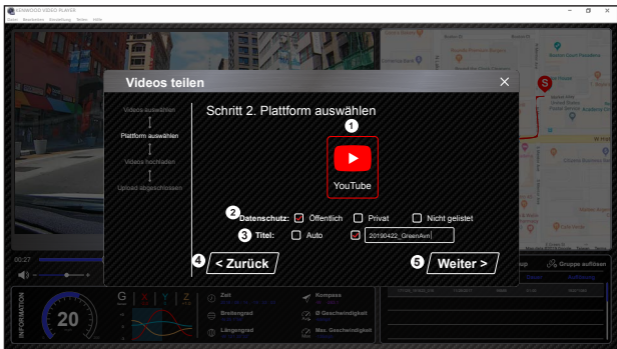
KENWOOD VIDEO PLAYER
Datei Bearbeiten Darstellung Video Hilfe

Videos teilen

Videos auswählen
Plattform auswählen
Videos hochladen
Upload abgeschlossen

Schritt 2. Plattform auswählen

1
YouTube

2 Datenschutz: Öffentlich Privat Nicht gelistet
3 Titel: Auto 20190422_GreenAve

4 < Zurück
5 Weiter >

00:27
INFORMATION
20
G X Y Z
Zeit
Breitengrad
Längengrad
Kompass
Ø Geschwindigkeit
Max. Geschwindigkeit
Gruppe auflösen
W 41st